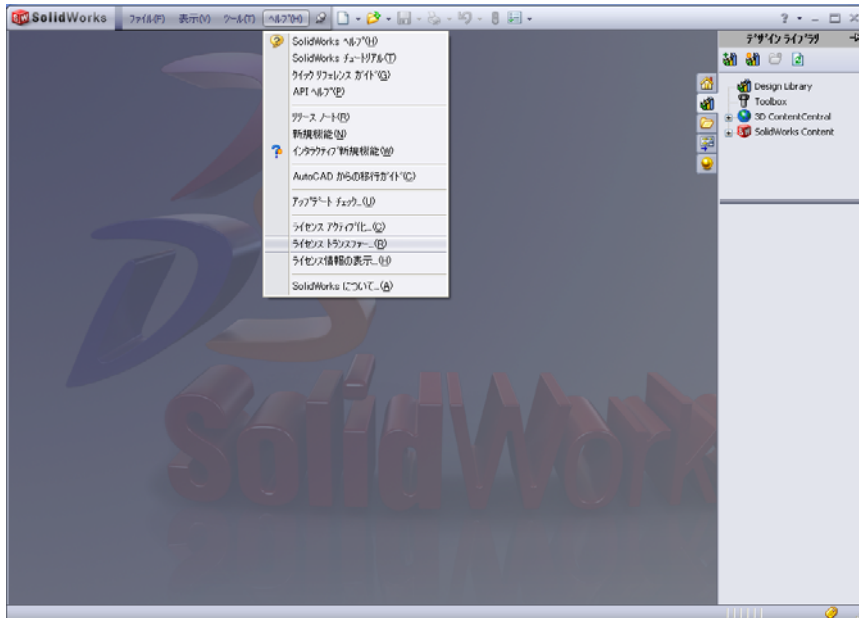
SolidWorks ファイル(F) 表示(V) ツール(T) ヘルプ(H)

SolidWorks ヘルプ(H)
SolidWorks チュートリアル(T)
クイック リファレンス ガイド(G)
API ヘルプ(P)
リリース ノート(R)
新規機能(N)
インタラクティブ新規機能(W)
AutoCAD からの移行ガイド(C)
アップデート チェック...(U)
ライセンス アクティブ化...(C)
ライセンス トランスファー...(R)
ライセンス情報の表示...(H)
SolidWorks について...(A)

デザイン ライブラリ
Design Library
Toolbox
3D ContentCentral
SolidWorks Content

SolidWorks